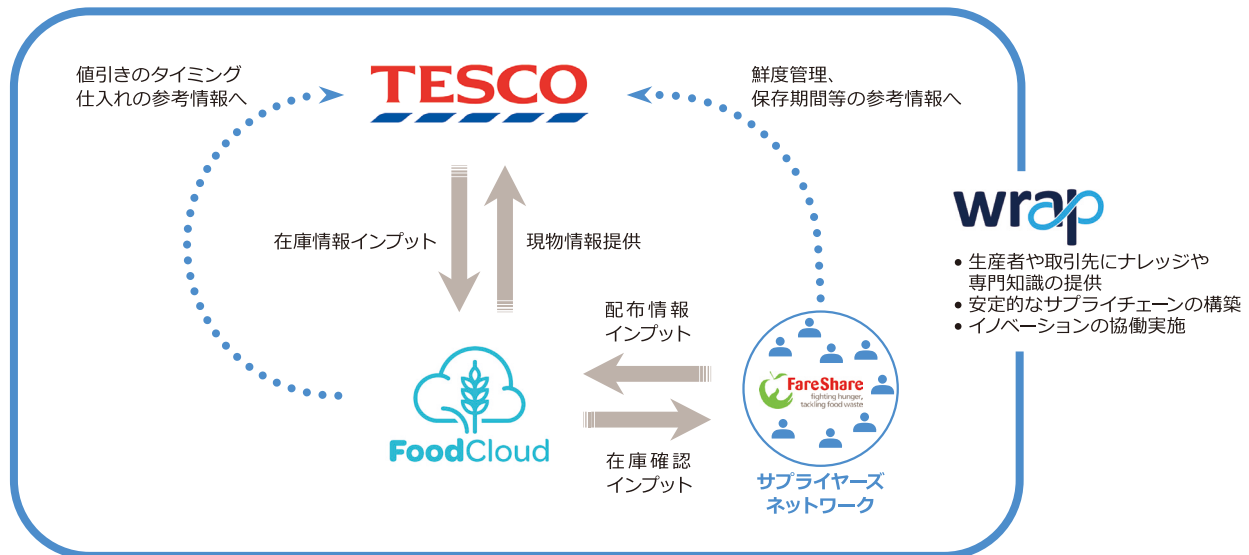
値引きのタイミング
仕入れの参考情報へ

TESCO

鮮度管理、
保存期間等の参考情報へ

在庫情報インプット

現物情報提供

wrap

• 生産者や取引先にナレッジや専門知識の提供
• 安定的なサプライチェーンの構築
• イノベーションの協働実施

配布情報
インプット

FareShare
fighting hunger, tackling food waste

FoodCloud

在庫確認
インプット

サプライヤーズ
ネットワーク